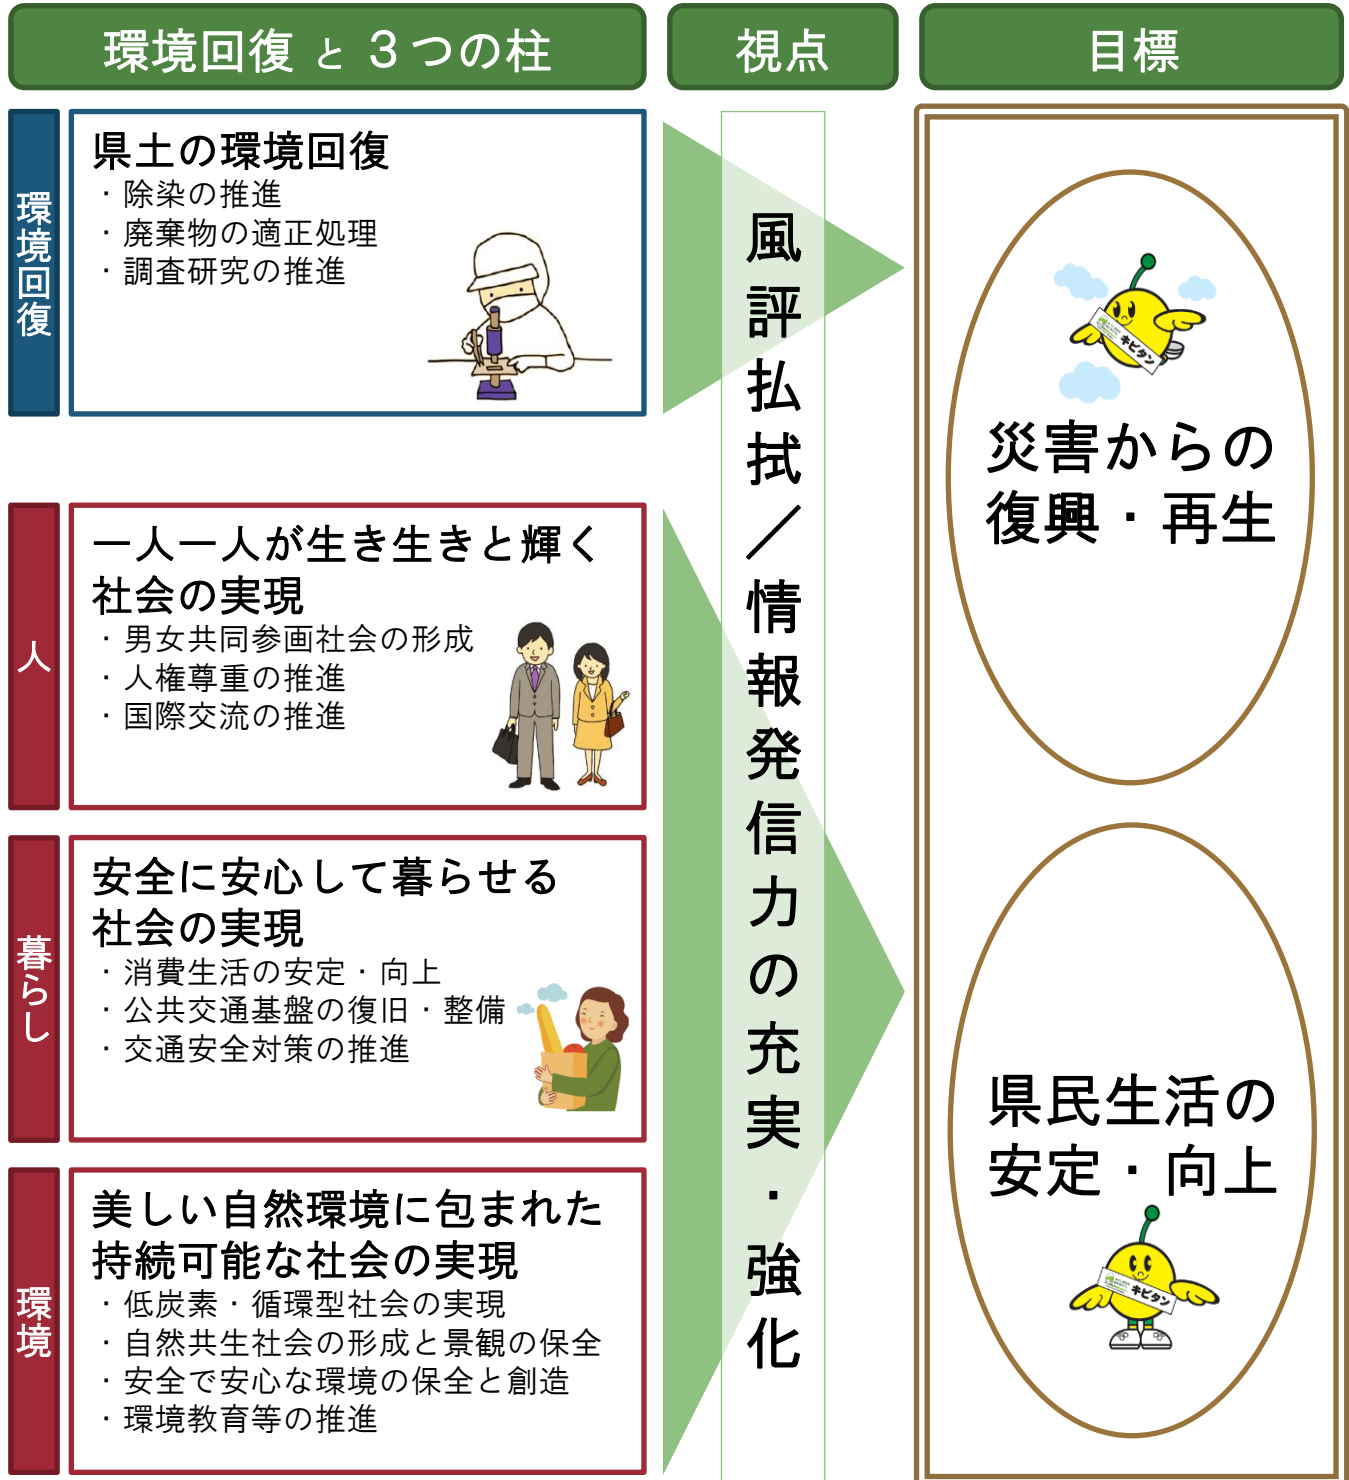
環境回復 と ３つの柱

視点

目標

環境回復

県土の環境回復
・除染の推進
・廃棄物の適正処理
・調査研究の推進

人

一人一人が生き生きと輝く社会の実現
・男女共同参画社会の形成
・人権尊重の推進
・国際交流の推進

暮らし

安全に安心して暮らせる社会の実現
・消費生活の安定・向上
・公共交通基盤の復旧・整備
・交通安全対策の推進

環境

美しい自然環境に包まれた持続可能な社会の実現
・低炭素・循環型社会の実現
・自然共生社会の形成と景観の保全
・安全で安心な環境の保全と創造
・環境教育等の推進

風評払拭／情報発信力の充実・強化

キビタン

災害からの復興・再生

県民生活の安定・向上

キビタン